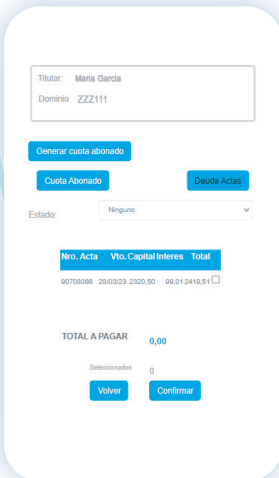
Titular: Maria Garcia

Dominio ZZZ111

Generar cuota abonado

Cuota Abonado

Deuda Actas

Estado: Ninguno

| Nro. Acta | Vto. | Capital | Interes | Total |
|---|---|---|---|---|
| 90708086 | 28/03/23 | 2320,50 | 99,01 | 2419,51 |

TOTAL A PAGAR 0,00

Seleccionados 0

Volver

Confirmar